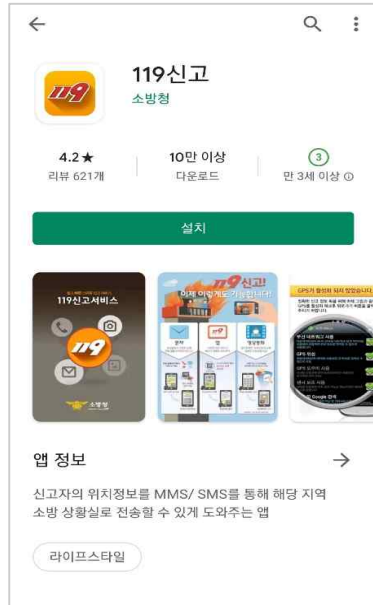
119신고
소방청

4.2★
리뷰 621개

10만 이상
다운로드

3
만 3세 이상 ⓘ

설치

119신고서비스

119

소방청

119신고
이제 이렇게도 가능합니다!

앱 정보

신고자의 위치정보를 MMS/ SMS를 통해 해당 지역 소방 상황실로 전송할 수 있게 도와주는 앱

라이프스타일